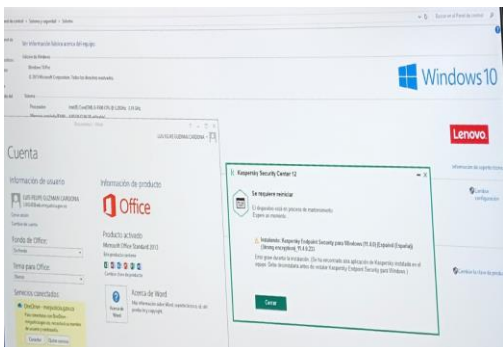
Panel de control > Sistema y seguridad > Sistema

Ver información básica acerca del equipo

Edición de Windows

Windows 10

Windows10

Lenovo

Cuenta

Información de usuario

LUIS FELIPE GUZMAN CARDONA

Información de producto

Office

Producto activado

Microsoft Office Standard 2013

Fondo de Office:

Tema para Office:

Servicios conectados:

OneDrive

Acerca de Word

Kaspersky Security Center 12

Se requiere reiniciar

Instalando: Kaspersky Endpoint Security para Windows (11.4.0) (Español (España)) (Strong encryption) 11.4.0.233

Cerrar

Cambiar configuración

Cambiar la clave de producto